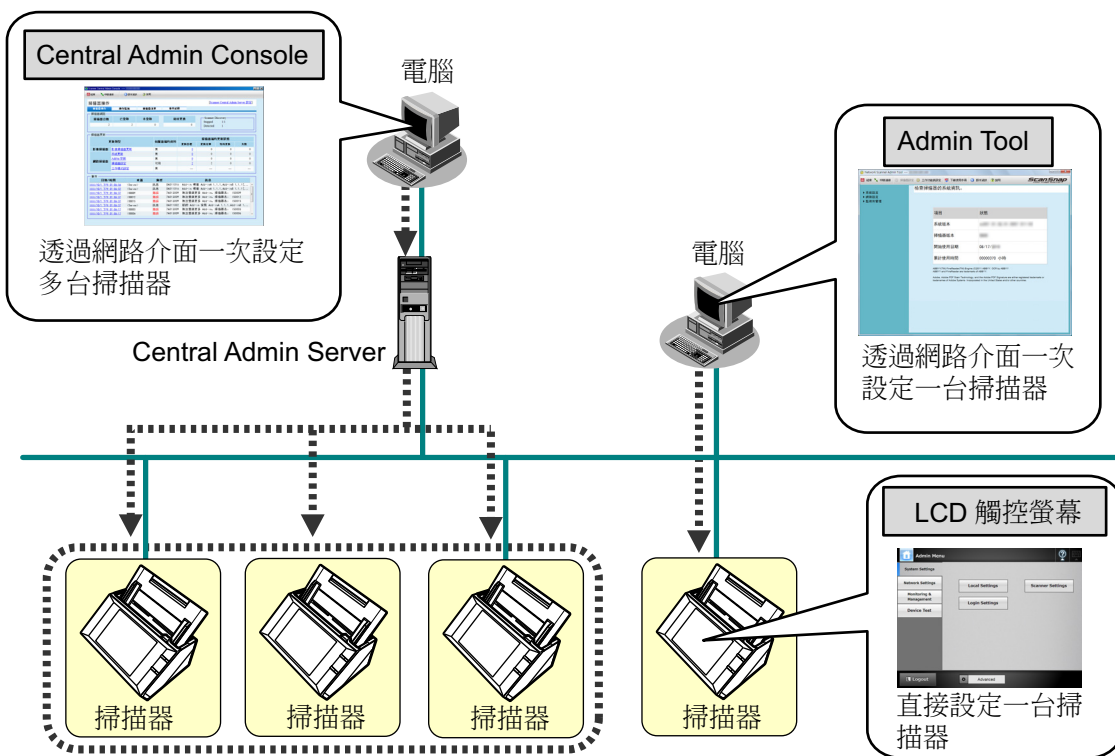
Central Admin Console

透過網路介面一次設定多台掃描器

電腦

Central Admin Server

電腦

Admin Tool

ScanSnap

檢查掃描器的系統資訊。

項目

狀態

系統版本

掃描器版本

開始使用日期

累計使用時間

透過網路介面一次設定一台掃描器

LCD 觸控螢幕

Admin Menu

System Settings

Network Settings

Monitoring & Management

Device Test

Local Settings

Scanner Settings

Login Settings

Logout

Advanced

直接設定一台掃描器

掃描器

掃描器

掃描器

掃描器